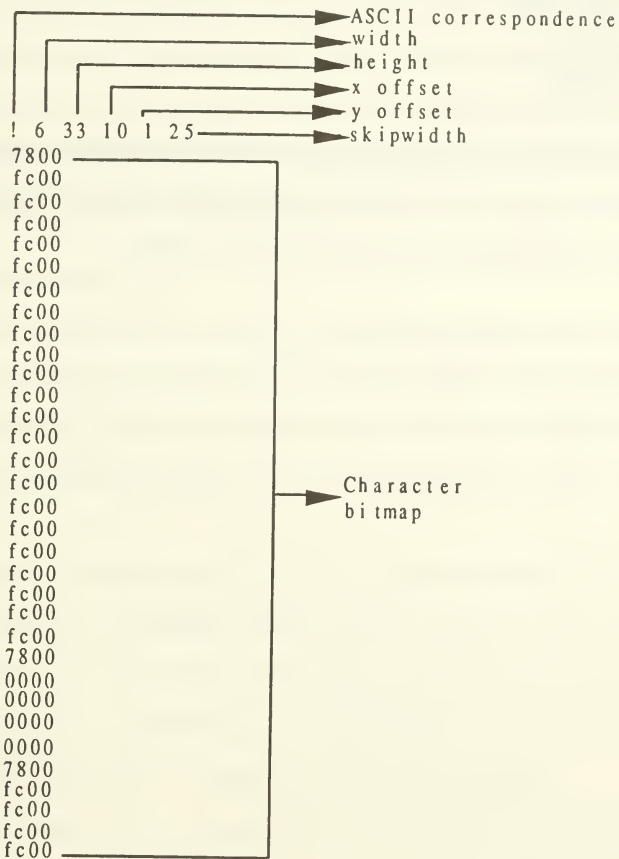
ASCII correspondence
width
height
x offset
y offset
! 6 33 10 1 25
skipwidth
7800
fc00
fc00
fc00
fc00
fc00
fc00
fc00
fc00
fc00
fc00
fc00
fc00
fc00
fc00
fc00
fc00
fc00
fc00
fc00
fc00
fc00
fc00
7800
0000
0000
0000
0000
7800
fc00
fc00
fc00
fc00

Character bitmap